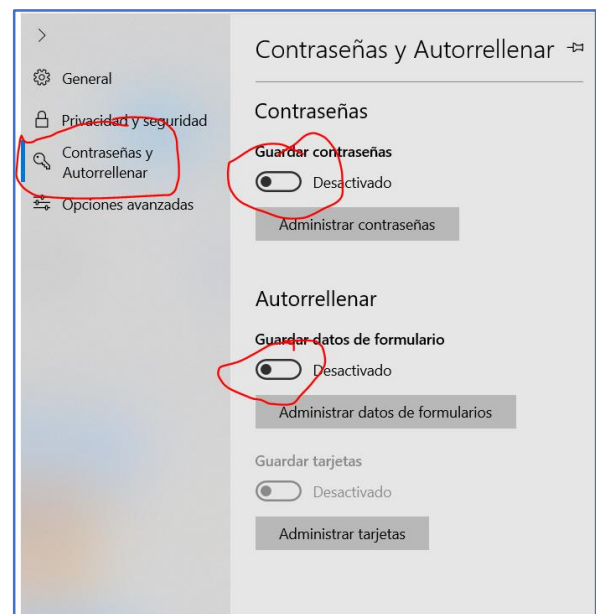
>

General

Privacidad y seguridad

Contraseñas y Autorrellenar

Opciones avanzadas

Contraseñas y Autorrellenar

Contraseñas

Guardar contraseñas

Desactivado

Administrar contraseñas

Autorrellenar

Guardar datos de formulario

Desactivado

Administrar datos de formularios

Guardar tarjetas

Desactivado

Administrar tarjetas